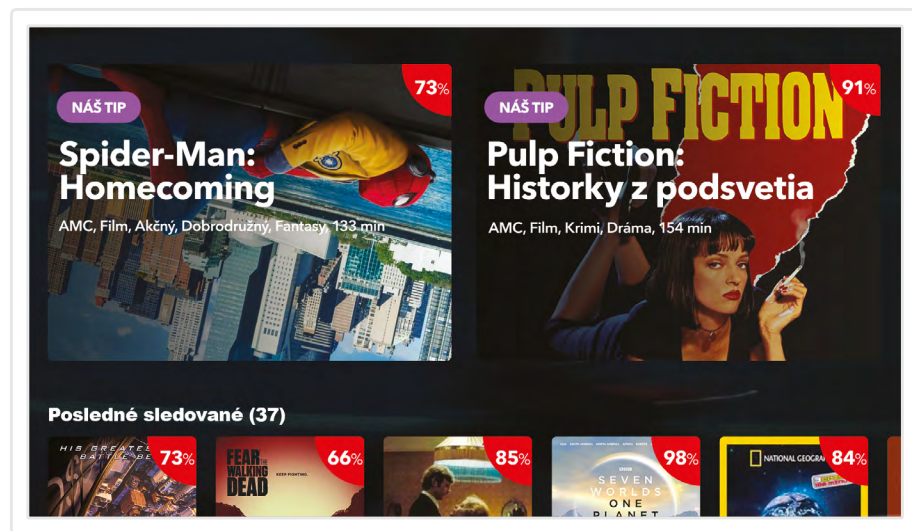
73%

NÁŠ TIP

Spider-Man: Homecoming

AMC, Film, Akčný, Dobrodružný, Fantasy, 133 min

PULP FICTION

91%

NÁŠ TIP

Pulp Fiction: Historky z podsvetia

AMC, Film, Krimi, Dráma, 154 min

Posledné sledované (37)

HIS GREATEST BATTLE BE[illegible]

73%

FEAR THE WALKING DEAD

KEEP FIGHTING

66%

85%

SEVEN WORLDS ONE PLANET

98%

NATIONAL GEOGRA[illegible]

84%